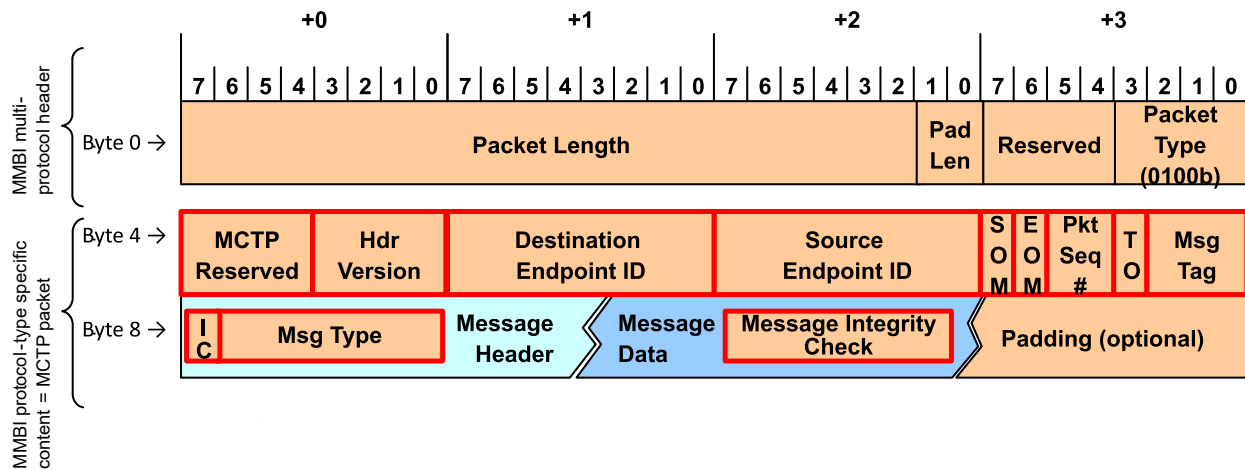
MMBI multi-protocol header

MMBI protocol-type specific content = MCTP packet

| | +0 | | | | | | | | +1 | | | | | | | | +2 | | | | | | | | +3 | | | | | | | |
|---|---|---|---|---|---|---|---|---|---|---|---|---|---|---|---|---|---|---|---|---|---|---|---|---|---|---|---|---|---|---|---|---|
| | 7 | 6 | 5 | 4 | 3 | 2 | 1 | 0 | 7 | 6 | 5 | 4 | 3 | 2 | 1 | 0 | 7 | 6 | 5 | 4 | 3 | 2 | 1 | 0 | 7 | 6 | 5 | 4 | 3 | 2 | 1 | 0 |
| Byte 0 → | Packet Length | | | | | | | | | | | | | | | | | | | | | | Pad Len | | Reserved | | | | Packet Type (0100b) | | | |
| Byte 4 → | MCTP Reserved | | | | Hdr Version | | | | Destination Endpoint ID | | | | | | | | Source Endpoint ID | | | | | | | | S O M | E O M | Pkt Seq # | | T O | Msg Tag | | |
| Byte 8 → | I C | Msg Type | | | | | | | Message Header | | | | | | | | Message Data | | Message Integrity Check | | | | | | Padding (optional) | | | | | | | |